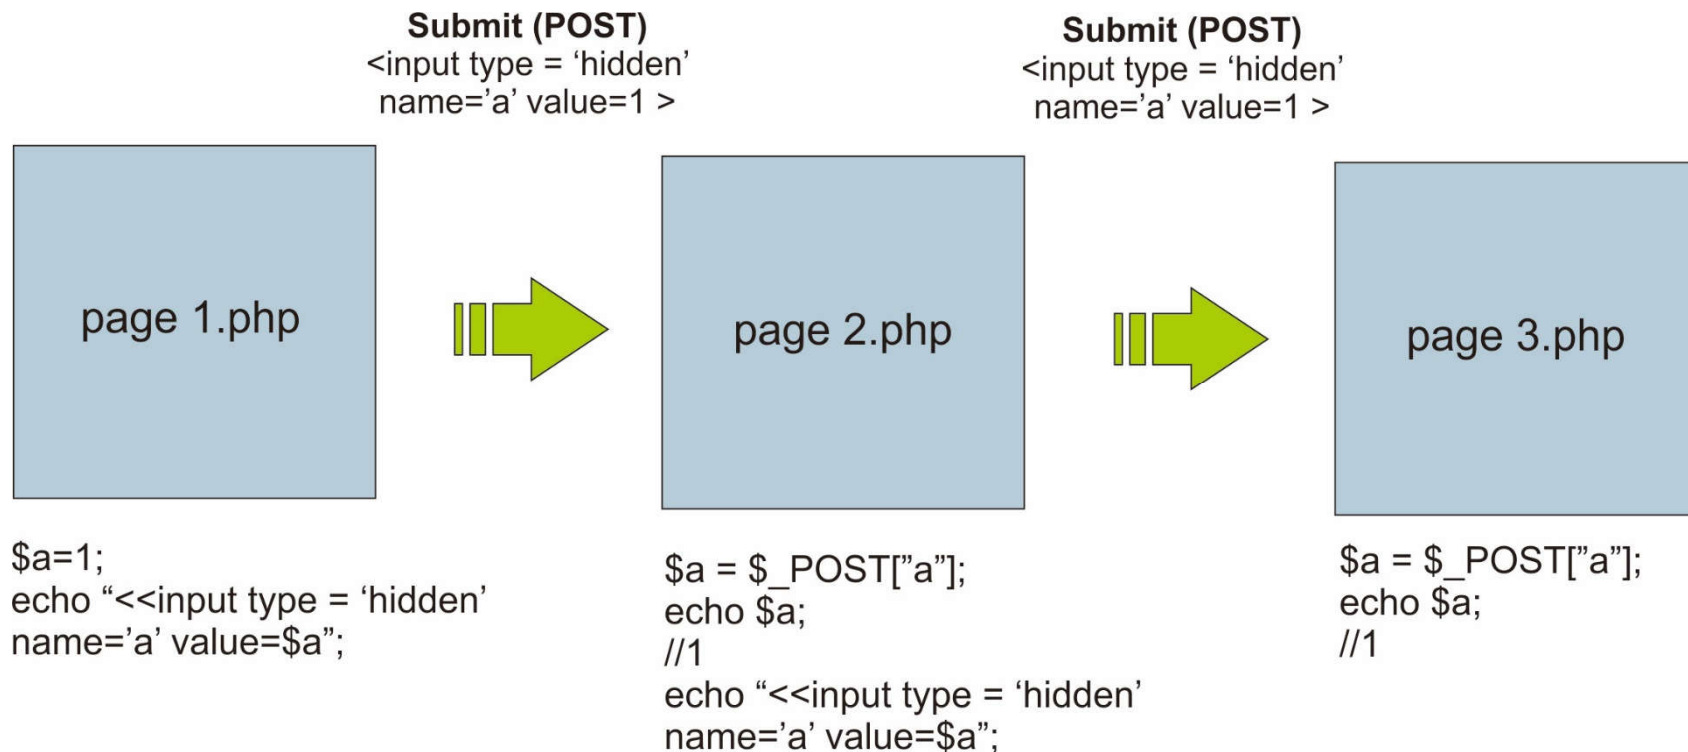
Submit (POST)
<input type = ‘hidden’ name=’a’ value=1 >

Submit (POST)
<input type = ‘hidden’ name=’a’ value=1 >

page 1.php

page 2.php

page 3.php

$a=1;
echo “<<input type = ‘hidden’
name=’a’ value=$a”;

$a = $_POST[”a”];
echo $a;
//1
echo “<<input type = ‘hidden’
name=’a’ value=$a”;

$a = $_POST[”a”];
echo $a;
//1